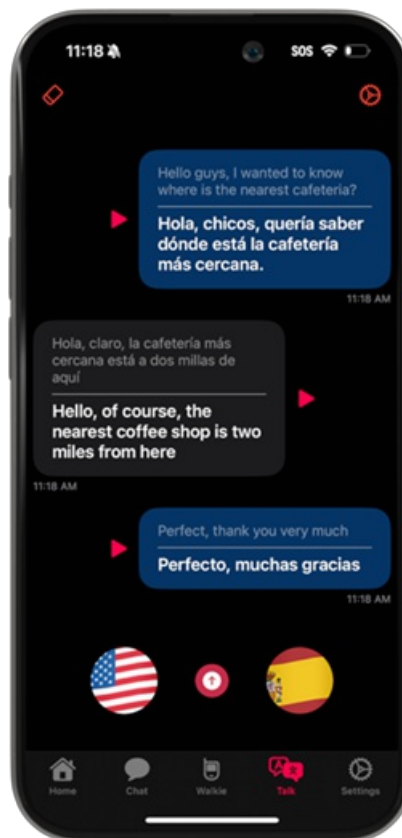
11:18

SOS

Hello guys, I wanted to know where is the nearest cafeteria?

Hola, chicos, quería saber dónde está la cafetería más cercana.

11:18 AM

Hola, claro, la cafetería más cercana está a dos millas de aquí

Hello, of course, the nearest coffee shop is two miles from here

11:18 AM

Perfect, thank you very much

Perfecto, muchas gracias

11:18 AM

Home
Chat
Walkie
Talk
Settings